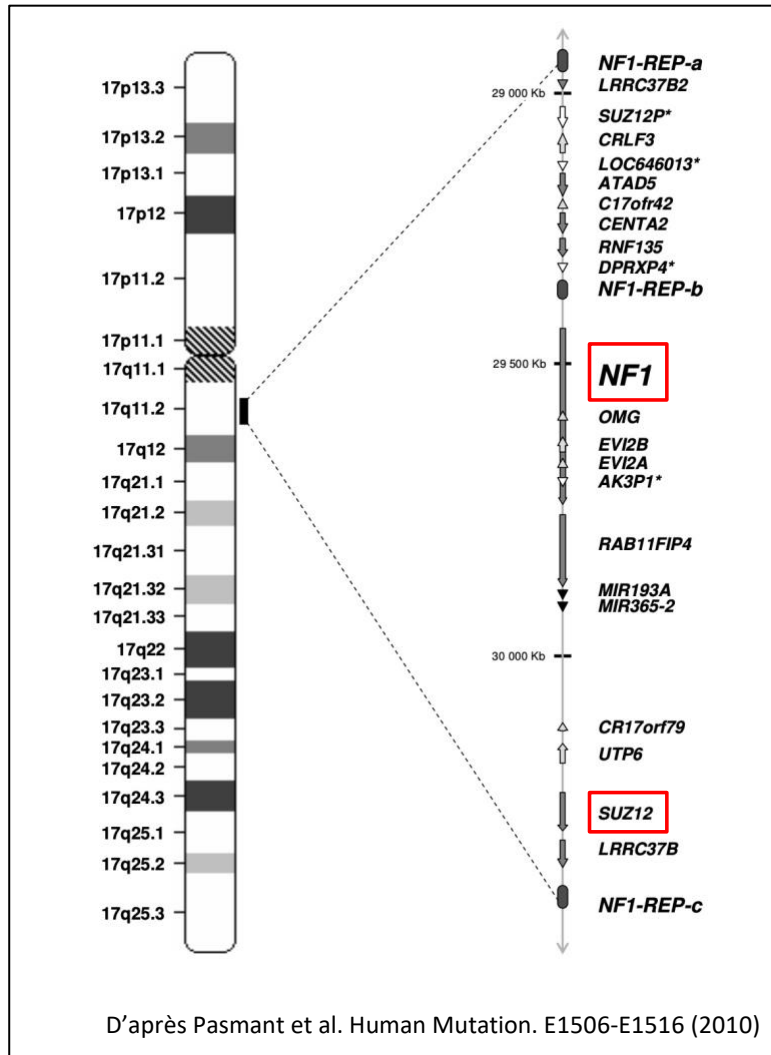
17p13.3
17p13.2
17p13.1
17p12
17p11.2
17p11.1
17q11.1
17q11.2
17q12
17q21.1
17q21.2
17q21.31
17q21.32
17q21.33
17q22
17q23.1
17q23.2
17q23.3
17q24.1
17q24.2
17q24.3
17q25.1
17q25.2
17q25.3

NF1-REP-a
29 000 Kb
LRRC37B2
SUZ12P*
CRLF3
LOC646013*
ATAD5
C17ofr42
CENTA2
RNF135
DPRXP4*
NF1-REP-b
29 500 Kb
NF1
OMG
EVI2B
EVI2A
AK3P1*
RAB11FIP4
MIR193A
MIR365-2
30 000 Kb
CR17orf79
UTP6
SUZ12
LRRC37B
NF1-REP-c

D'après Pasmant et al. Human Mutation. E1506-E1516 (2010)